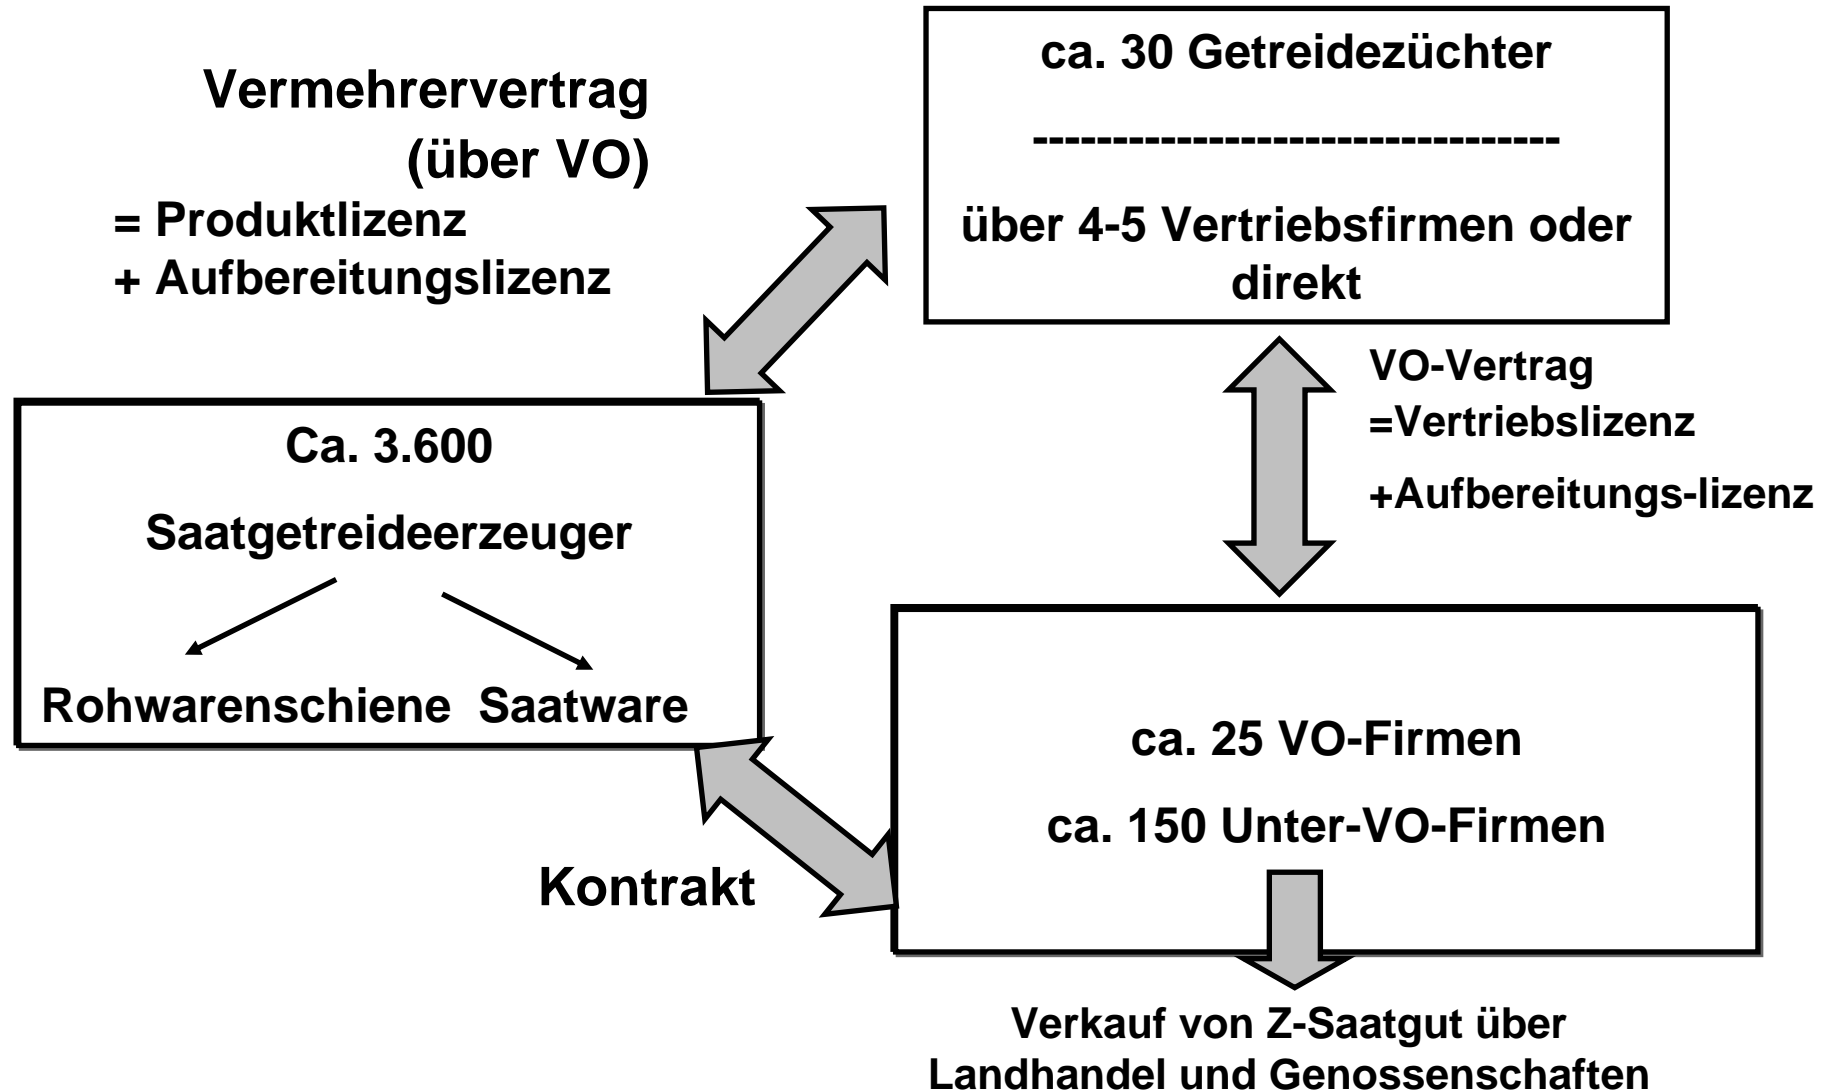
Vermehrervertrag
(über VO)
= Produktlizenz
+ Aufbereitungslizenz

ca. 30 Getreidezüchter
---------------------------------
über 4-5 Vertriebsfirmen oder direkt

VO-Vertrag
=Vertriebslizenz
+Aufbereitungs-lizenz

Ca. 3.600
Saatgetreideerzeuger
Rohwarenschiene Saatware

Kontrakt

ca. 25 VO-Firmen
ca. 150 Unter-VO-Firmen

Verkauf von Z-Saatgut über Landhandel und Genossenschaften